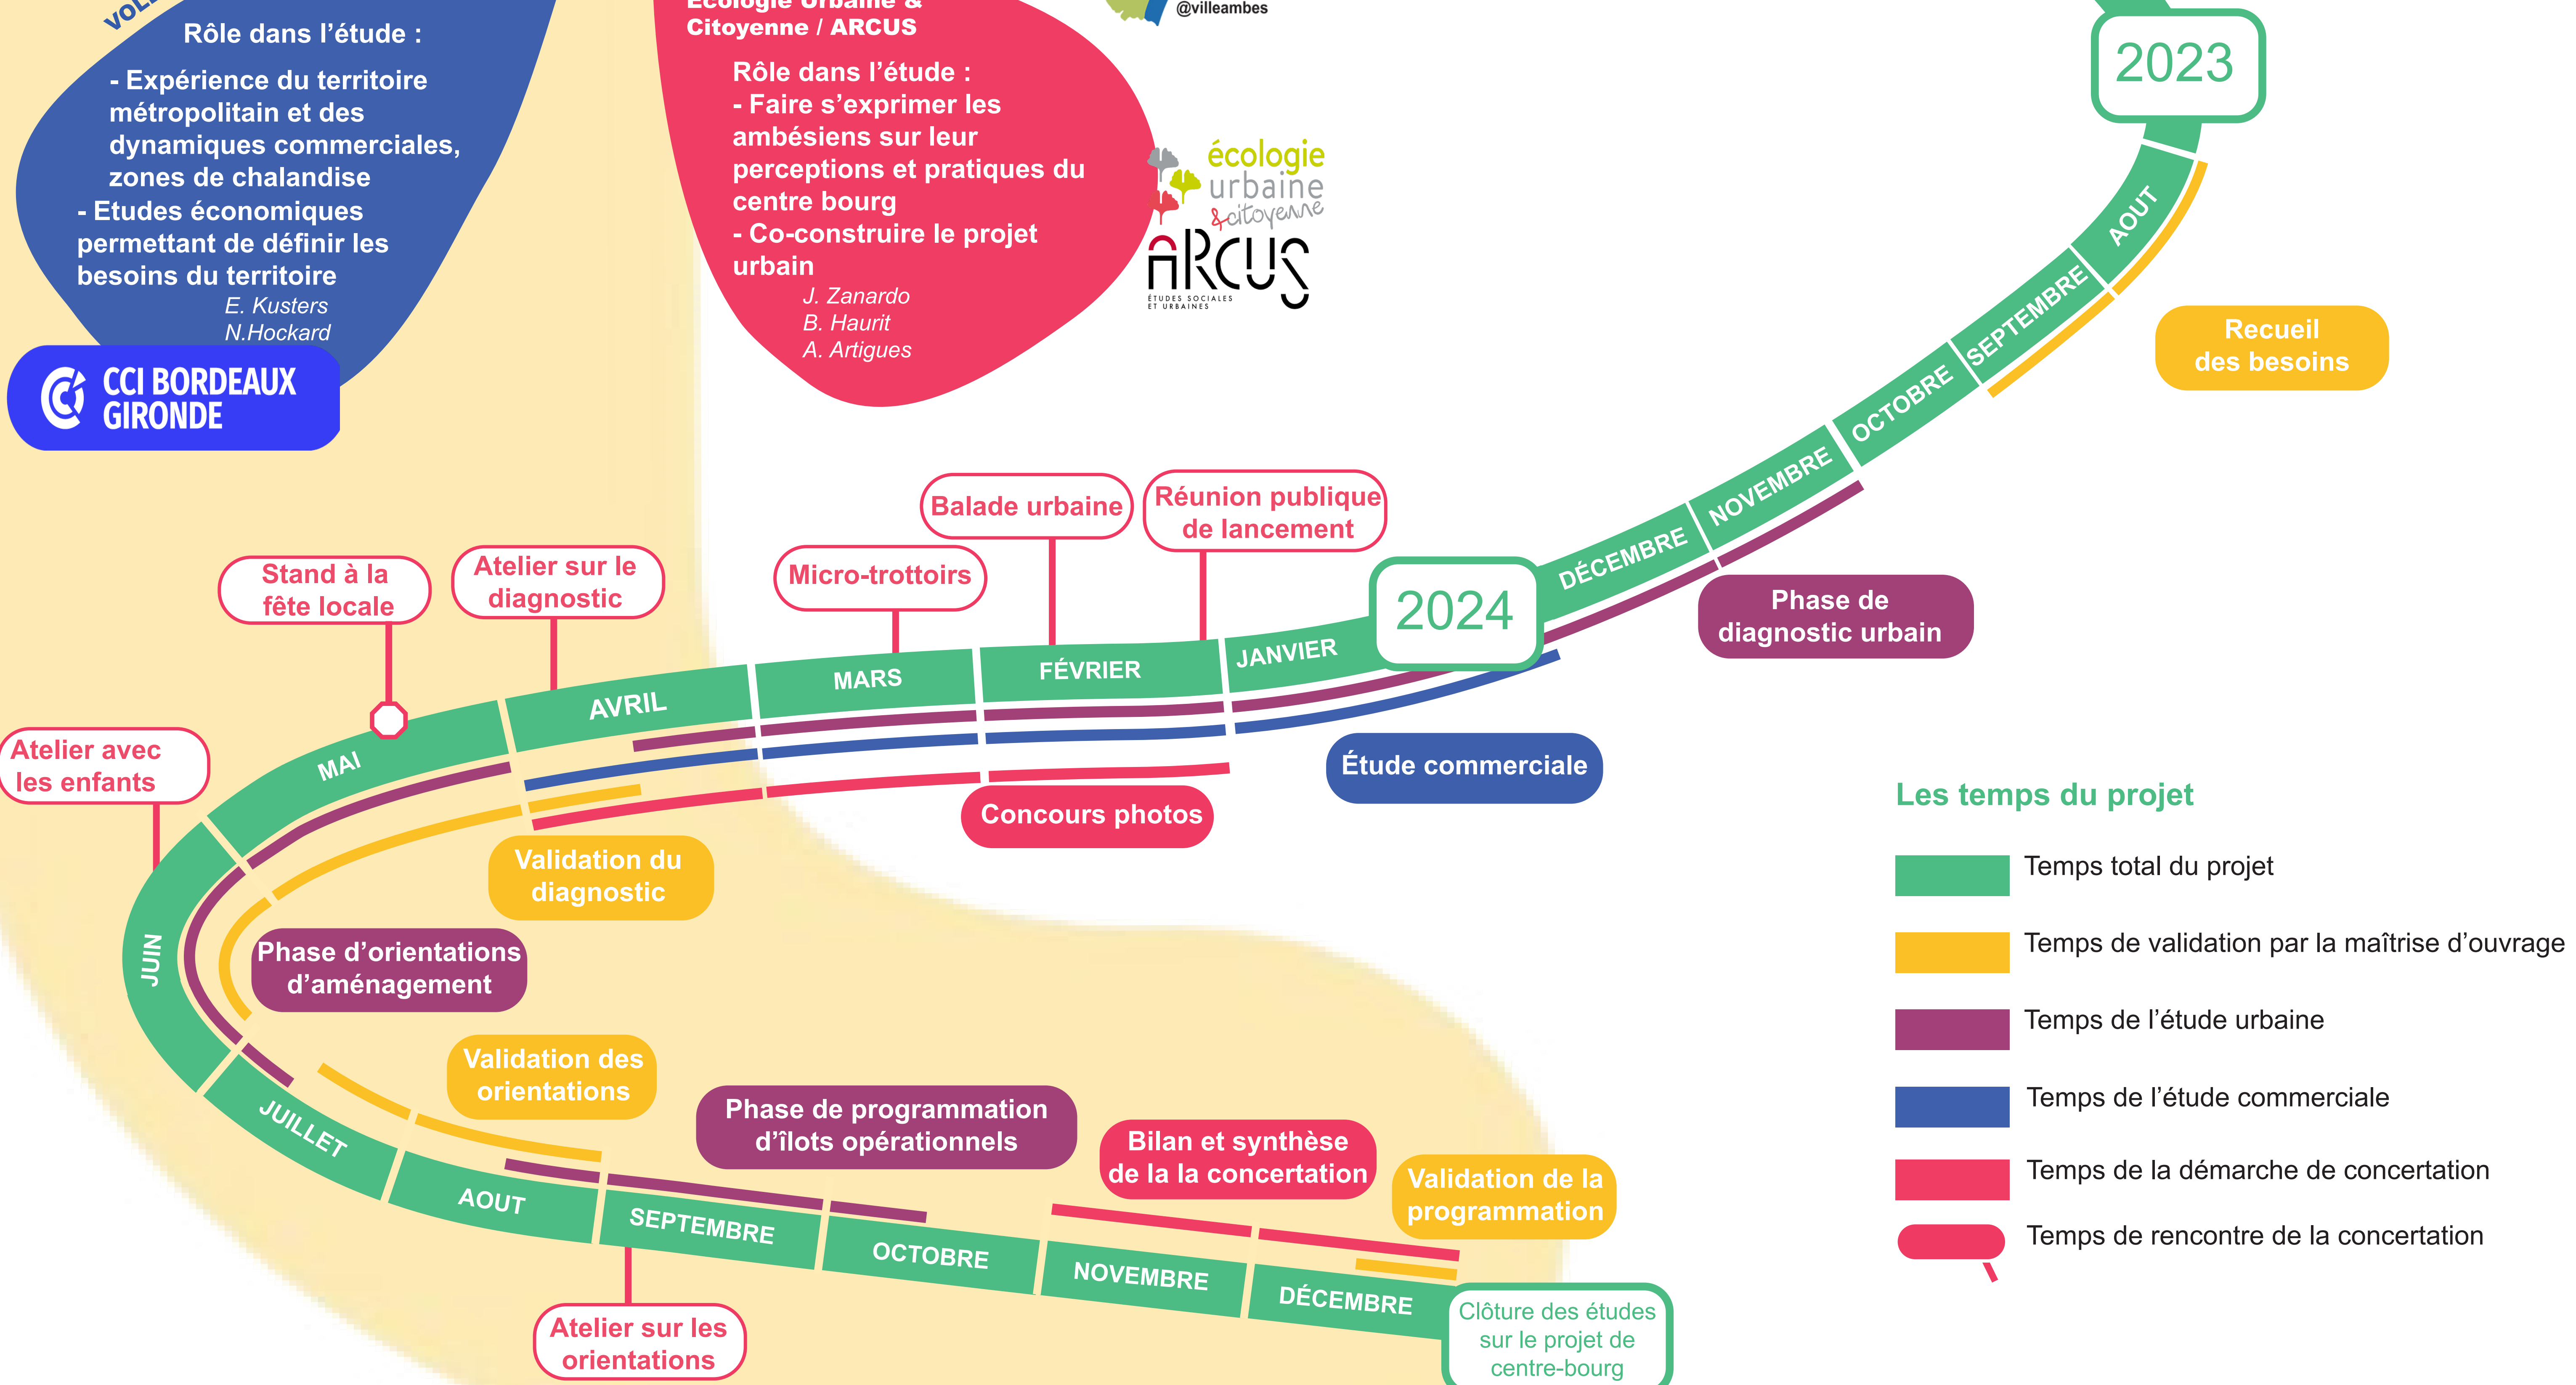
VOL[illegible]

Rôle dans l'étude :

- Expérience du territoire métropolitain et des dynamiques commerciales, zones de chalandise
- Etudes économiques permettant de définir les besoins du territoire

E. Kusters
N.Hockard

CCI BORDEAUX GIRONDE

Ecologie Urbaine & Citoyenne / ARCUS

Rôle dans l'étude :
- Faire s'exprimer les ambésiens sur leur perceptions et pratiques du centre bourg
- Co-construire le projet urbain

J. Zanardo
B. Haurit
A. Artigues

@villeambes

écologie urbaine &citoyenne

ARCUS
ÉTUDES SOCIALES ET URBAINES

2023

AOUT
SEPTEMBRE
OCTOBRE
NOVEMBRE
DÉCEMBRE

Recueil des besoins

Phase de diagnostic urbain

2024

JANVIER
FÉVRIER
MARS
AVRIL
MAI
JUIN
JUILLET
AOUT
SEPTEMBRE
OCTOBRE
NOVEMBRE
DÉCEMBRE

Réunion publique de lancement

Balade urbaine

Micro-trottoirs

Atelier sur le diagnostic

Stand à la fête locale

Atelier avec les enfants

Étude commerciale

Concours photos

Validation du diagnostic

Phase d'orientations d'aménagement

Validation des orientations

Phase de programmation d'îlots opérationnels

Bilan et synthèse de la la concertation

Validation de la programmation

Atelier sur les orientations

Clôture des études sur le projet de centre-bourg

Les temps du projet

Temps total du projet
Temps de validation par la maîtrise d'ouvrage
Temps de l'étude urbaine
Temps de l'étude commerciale
Temps de la démarche de concertation
Temps de rencontre de la concertation